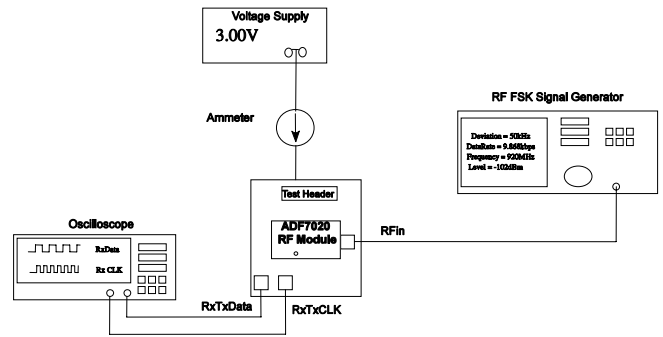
Voltage Supply
3.00V

Ammeter

RF FSK Signal Generator

Deviation = 50kHz
DataRate = 9.868kbps
Frequency = 920MHz
Level = -102dBm

Test Header

ADF7020
RF Module

RFin

Oscilloscope

RxData
Rx CLK

RxTxData
RxTxCLK